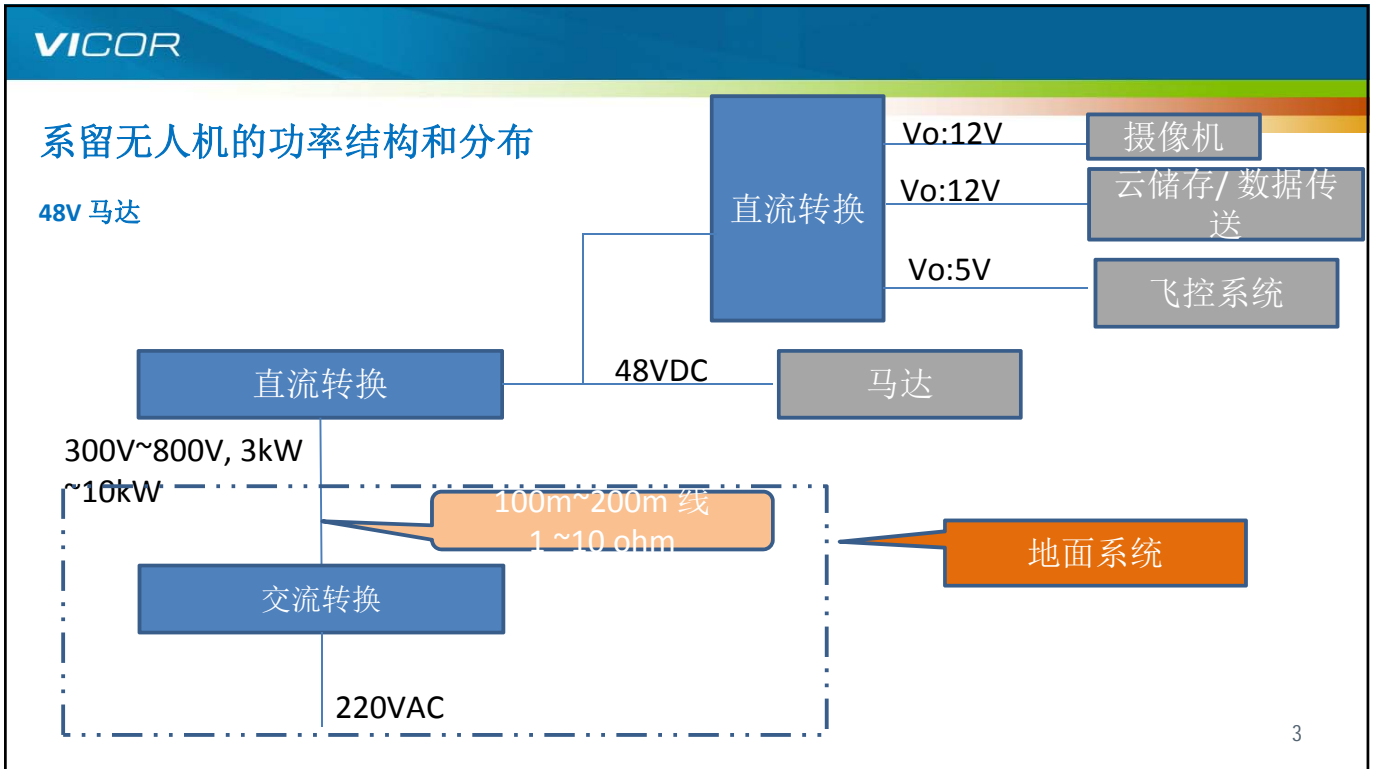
VICOR

系留无人机的功率结构和分布

48V 马达

直流转换

Vo:12V

摄像机

Vo:12V

云储存/ 数据传送

Vo:5V

飞控系统

直流转换

48VDC

马达

300V~800V, 3kW ~10kW

100m~200m 线
1 ~10 ohm

地面系统

交流转换

220VAC

3